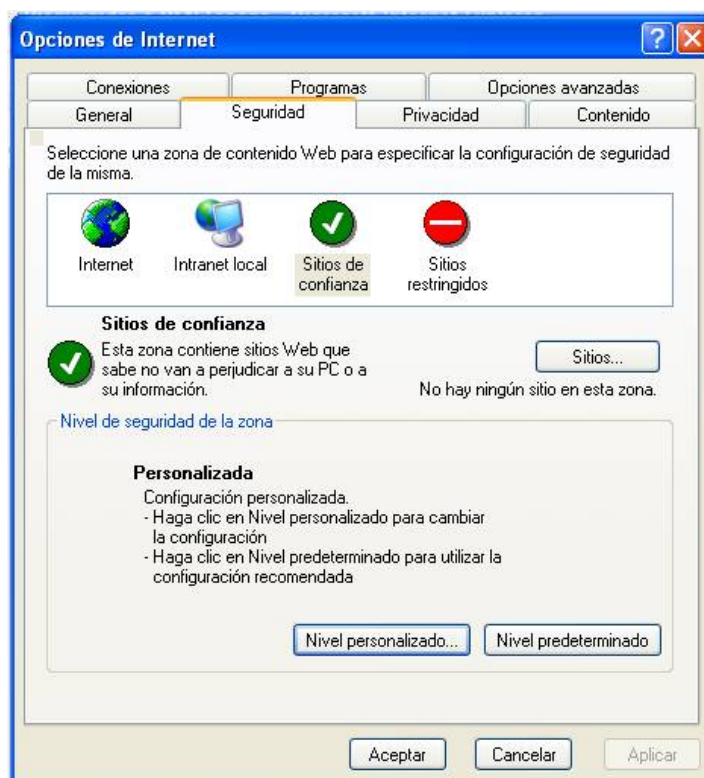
Opciones de Internet

Conexiones
Programas
Opciones avanzadas
General
Seguridad
Privacidad
Contenido

Seleccione una zona de contenido Web para especificar la configuración de seguridad de la misma.

Internet
Intranet local
Sitios de confianza
Sitios restringidos

Sitios de confianza
Esta zona contiene sitios Web que sabe no van a perjudicar a su PC o a su información.

Sitios...

No hay ningún sitio en esta zona.

Nivel de seguridad de la zona

Personalizada
Configuración personalizada.
- Haga clic en Nivel personalizado para cambiar la configuración
- Haga clic en Nivel predeterminado para utilizar la configuración recomendada

Nivel personalizado...
Nivel predeterminado

Aceptar
Cancelar
Aplicar